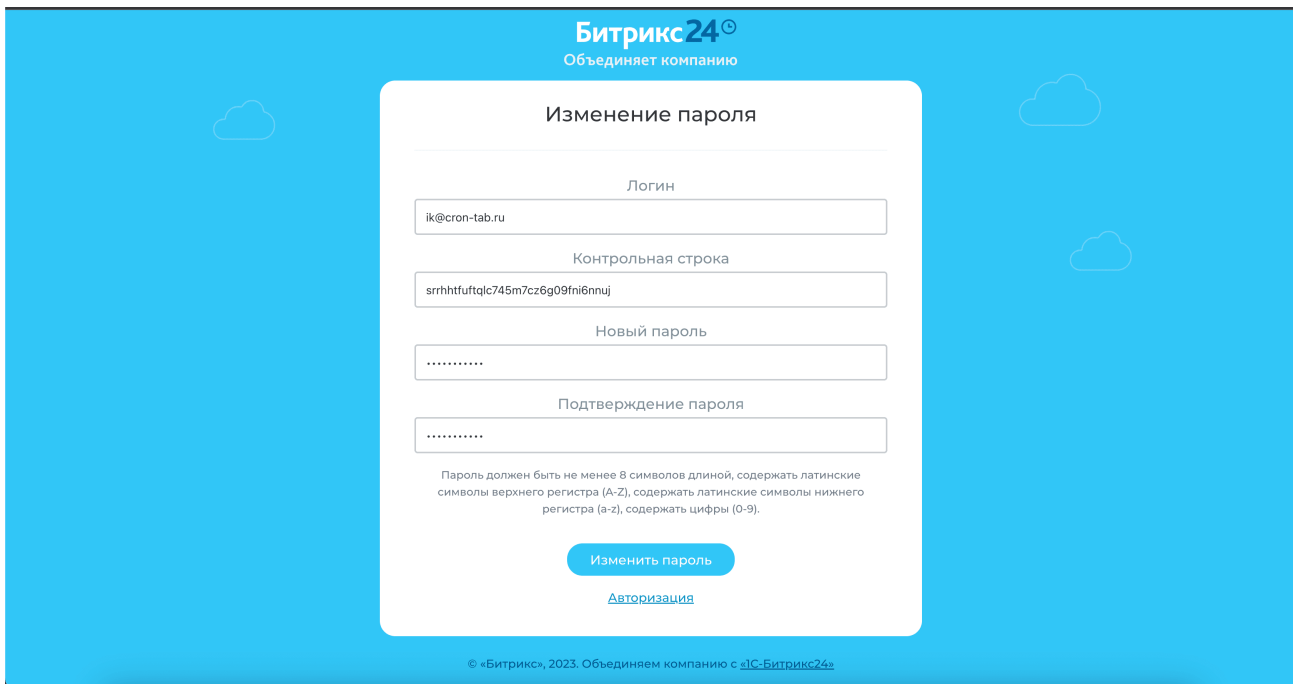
Битрикс24
Объединяет компанию

Изменение пароля

Логин
ik@cron-tab.ru

Контрольная строка
srrhhtfuftqlc745m7cz6g09fni6nnuj

Новый пароль
...........

Подтверждение пароля
...........

Пароль должен быть не менее 8 символов длиной, содержать латинские символы верхнего регистра (A-Z), содержать латинские символы нижнего регистра (a-z), содержать цифры (0-9).

Изменить пароль

Авторизация

© «Битрикс», 2023. Объединяем компанию с «1С-Битрикс24»